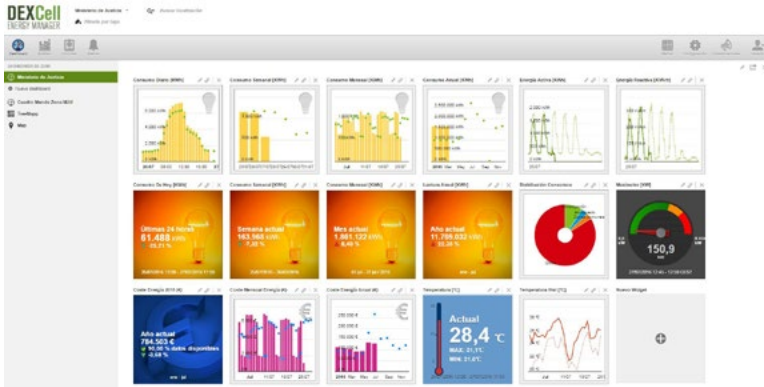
DEXCell
ENERGY MANAGER

Ministerio de Justicia
Añadir ubicación

Monitoring
Ministerio de Justicia
Nuevo dashboard
Centro Mando Zona MDI
TreeMapy
Mapa

Consumo Diario [KWh]
Consumo Semanal [KWh]
Consumo Mensual [KWh]
Consumo Anual [KWh]
Energía Activa [KWh]
Energía Reactiva [KVArh]

Consumo Del Hoy [KWh]
Consumo Semanal [KWh]
Consumo Mensual [KWh]
Consumo Anual [KWh]
Distribución Consumos
Monitoreo [kW]

Últimas 24 horas
61.488 kWh
Semana actual
163.568 kWh
Mes actual
1.881.122 kWh
Año actual
11.799.032 kWh

150,9

Coste Energía 2015 [€]
Coste Mensual Energía [€]
Coste Energía Anual [€]
Temperatura [°C]
Temperatura Mes [°C]
Nuevo Widget

Año actual
784.503 €

Actual
28,4 °C
MAX: 31,1°C
MIN: 21,0°C